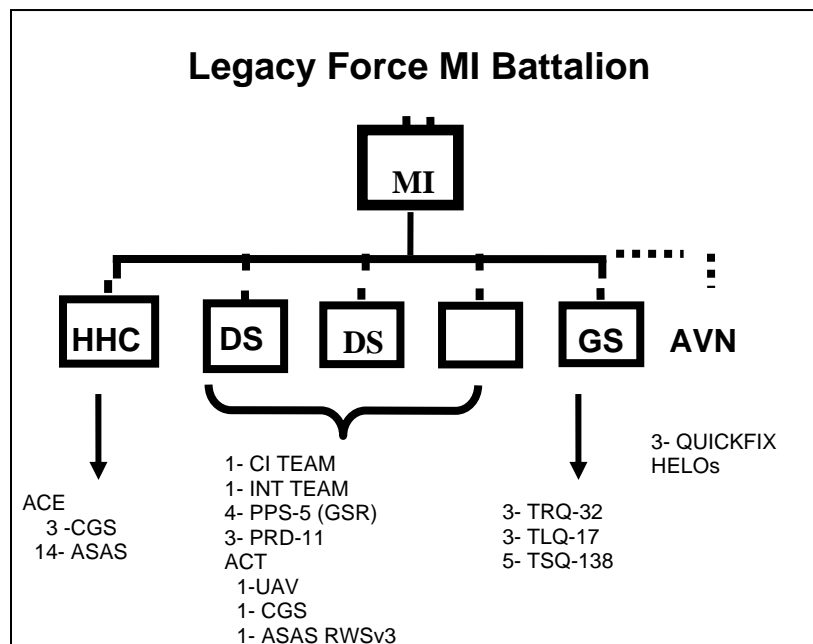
Legacy Force MI Battalion

MI

HHC

DS

DS

GS

AVN

ACE
3 -CGS
14- ASAS

1- CI TEAM
1- INT TEAM
4- PPS-5 (GSR)
3- PRD-11
ACT
1-UAV
1- CGS
1- ASAS RWSv3

3- TRQ-32
3- TLQ-17
5- TSQ-138

3- QUICKFIX
HELOs